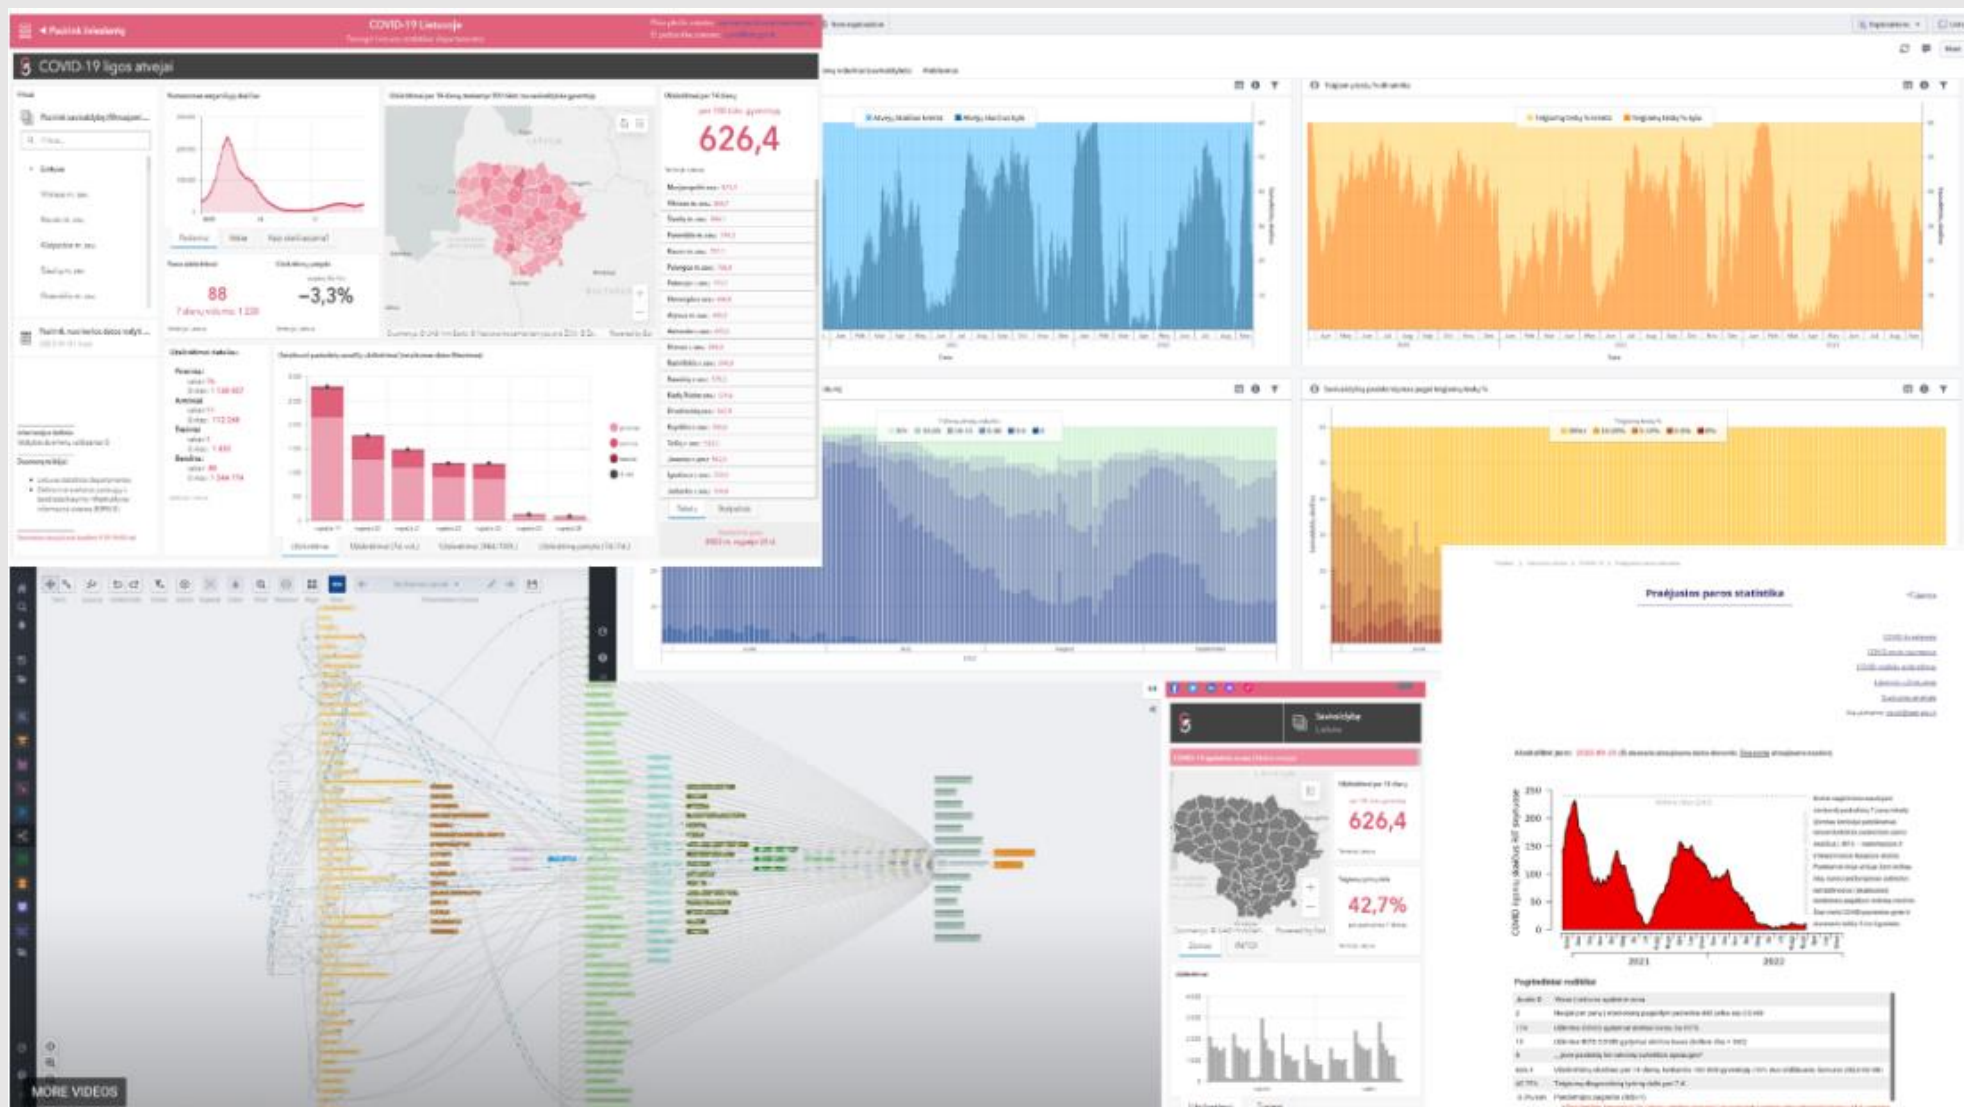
COVID-19 Lietuvoje

COVID-19 ligos atvejai

626,4

88

−3,3%

Praėjusios paros statistika

626,4

42,7%

2021

2022

COVID ligonių skaičius 100 gyventojų

250
200
150
100
50
0

Pagrindiniai rodikliai

MORE VIDEOS